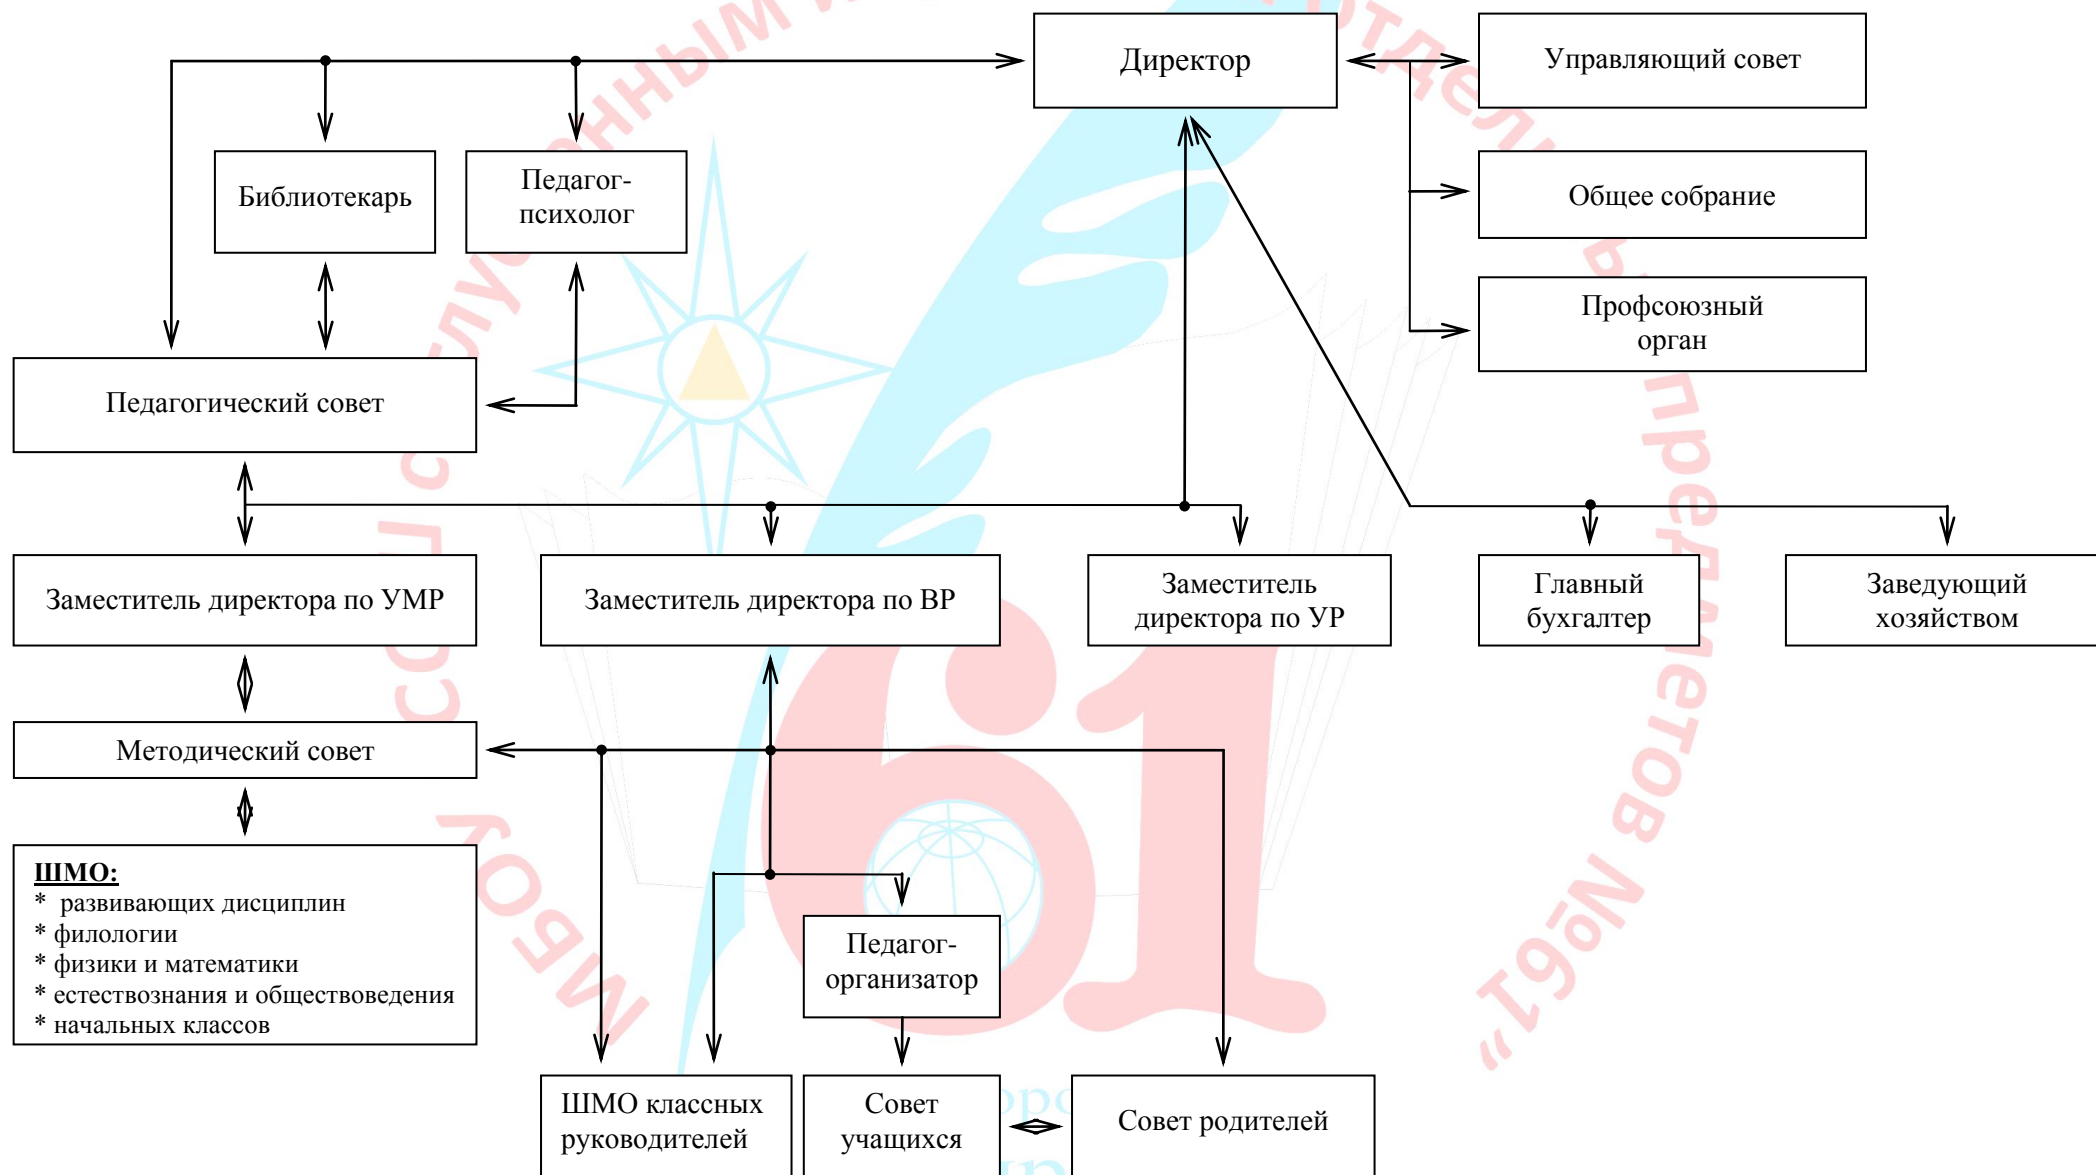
Директор

Управляющий совет

Общее собрание

Профсоюзный орган

Библиотекарь

Педагог-психолог

Педагогический совет

Заместитель директора по УМР

Заместитель директора по ВР

Заместитель директора по УР

Главный бухгалтер

Заведующий хозяйством

Методический совет

ШМО:
* развивающих дисциплин
* филологии
* физики и математики
* естествознания и обществоведения
* начальных классов

Педагог-организатор

ШМО классных руководителей

Совет учащихся

Совет родителей